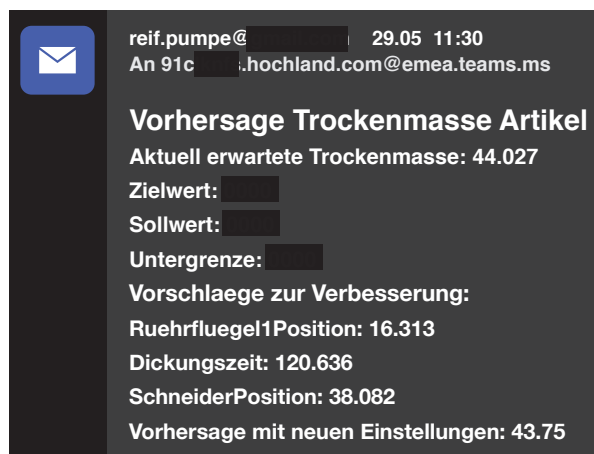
reif.pumpe@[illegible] 29.05 11:30
An 91c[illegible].hochland.com@emea.teams.ms

Vorhersage Trockenmasse Artikel

Aktuell erwartete Trockenmasse: 44.027

Zielwert: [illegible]

Sollwert: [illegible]

Untergrenze: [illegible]

Vorschlaege zur Verbesserung:

Ruehrfluegel1Position: 16.313

Dickungszeit: 120.636

SchneiderPosition: 38.082

Vorhersage mit neuen Einstellungen: 43.75